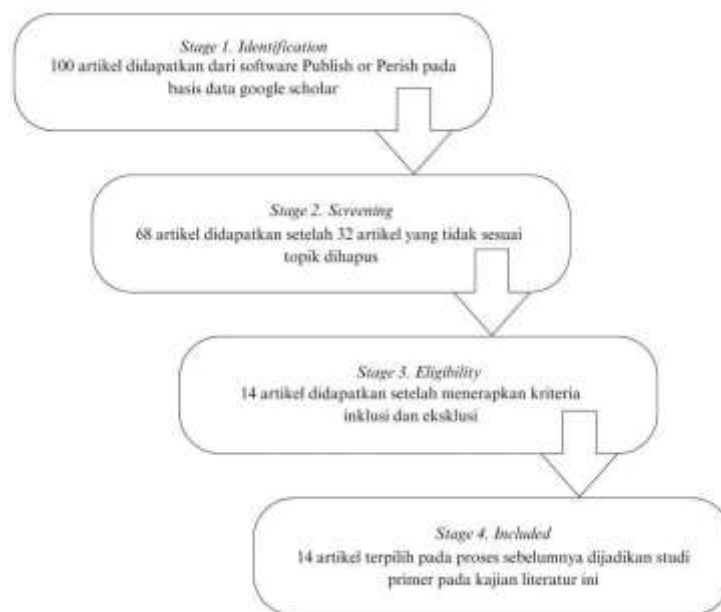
Stage 1. Identification
100 artikel didapatkan dari software Publish or Perish pada basis data google scholar

Stage 2. Screening
68 artikel didapatkan setelah 32 artikel yang tidak sesuai topik dihapus

Stage 3. Eligibility
14 artikel didapatkan setelah menerapkan kriteria inklusi dan eksklusi

Stage 4. Included
14 artikel terpilih pada proses sebelumnya dijadikan studi primer pada kajian literatur ini